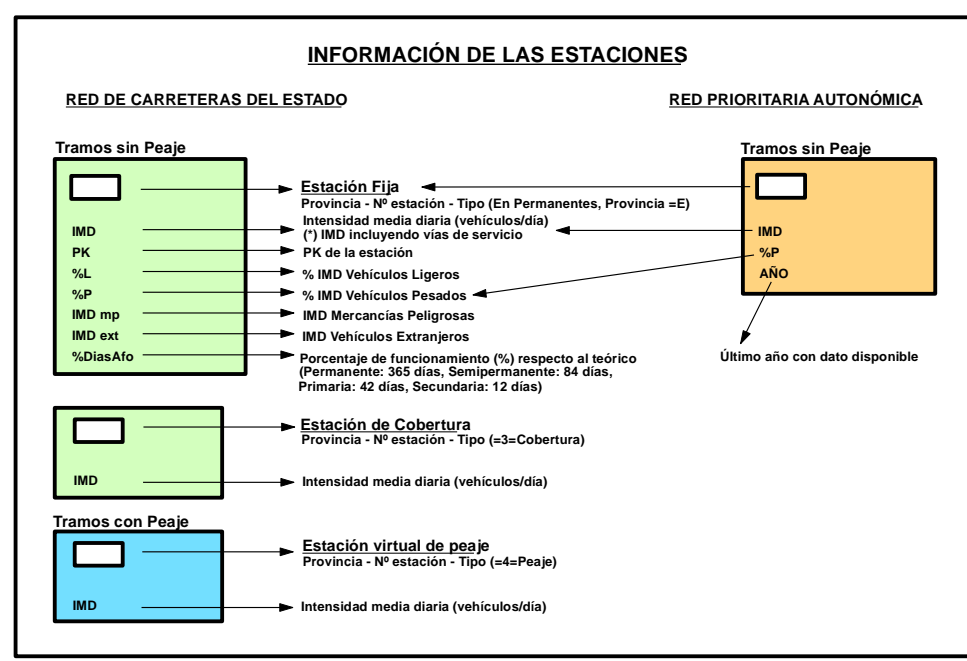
INFORMACIÓN DE LAS ESTACIONES

RED DE CARRETERAS DEL ESTADO

RED PRIORITARIA AUTONÓMICA

Tramos sin Peaje

IMD
PK
%L
%P
IMD mp
IMD ext
%DiasAfo

Estación Fija
Provincia - Nº estación - Tipo (En Permanentes, Provincia =E)
Intensidad media diaria (vehículos/día)
(*) IMD incluyendo vías de servicio
PK de la estación
% IMD Vehículos Ligeros
% IMD Vehículos Pesados
IMD Mercancías Peligrosas
IMD Vehículos Extranjeros
Porcentaje de funcionamiento (%) respecto al teórico (Permanente: 365 días, Semipermanente: 84 días, Primaria: 42 días, Secundaria: 12 días)

Tramos sin Peaje

IMD
%P
AÑO

Último año con dato disponible

IMD

Estación de Cobertura
Provincia - Nº estación - Tipo (=3=Cobertura)
Intensidad media diaria (vehículos/día)

Tramos con Peaje

IMD

Estación virtual de peaje
Provincia - Nº estación - Tipo (=4=Peaje)
Intensidad media diaria (vehículos/día)